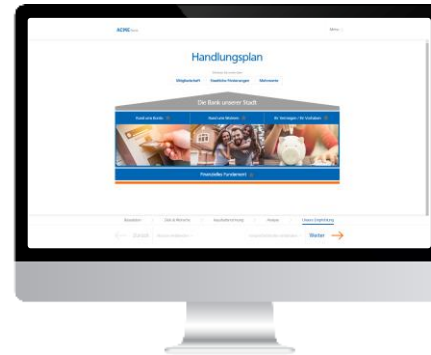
ACME

Menü

Handlungsplan

Mitgliedschaft | Gesetzliche Förderungen | Mehrwerte

Die Bank unserer Stadt

Rund ums Konto | Rund ums Wohnen | Ihr Vermögen / Ihr Vorhaben

Finanzielles Fundament

Bausteine | Ziele & Wünsche | Haushaltsrechnung | Analyse | Unsere Empfehlung

Zurück

Weiter